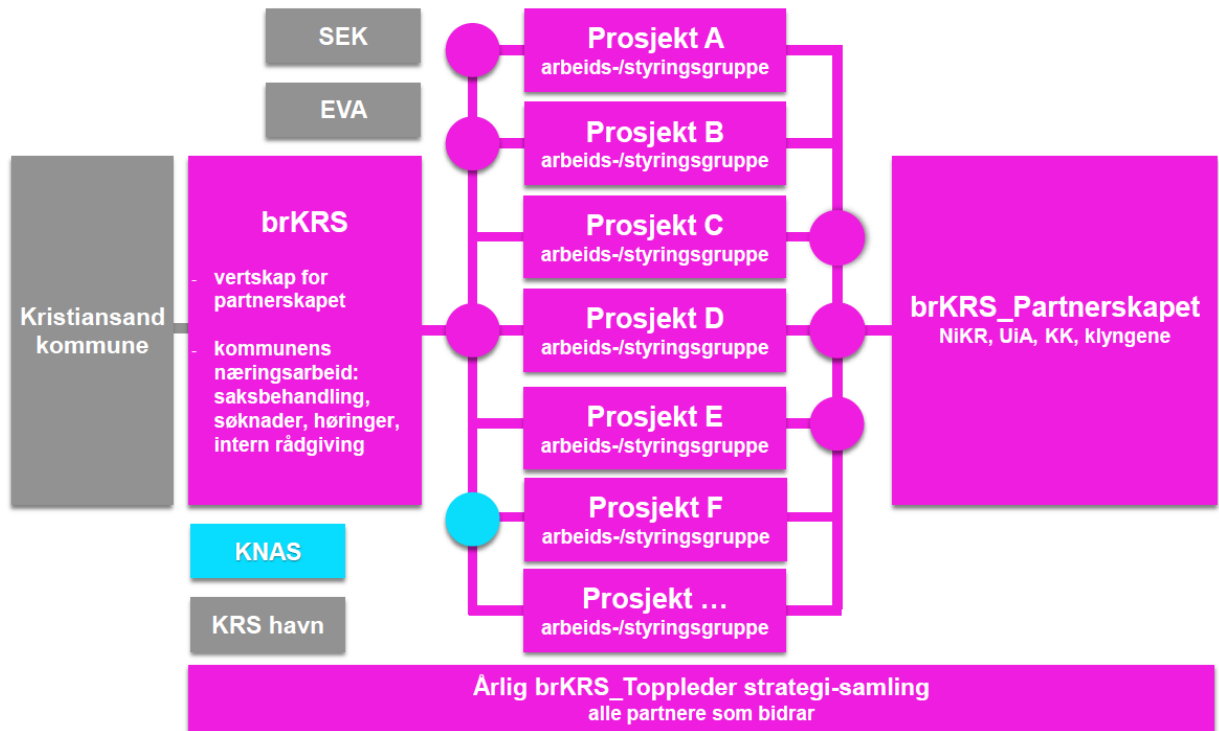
SEK

EVA

Kristiansand kommune

brKRS

- vertskap for partnerskapet

- kommunens næringsarbeid: saksbehandling, søknader, høringer, intern rådgiving

KNAS

KRS havn

Prosjekt A
arbeids-/styringsgruppe

Prosjekt B
arbeids-/styringsgruppe

Prosjekt C
arbeids-/styringsgruppe

Prosjekt D
arbeids-/styringsgruppe

Prosjekt E
arbeids-/styringsgruppe

Prosjekt F
arbeids-/styringsgruppe

Prosjekt …
arbeids-/styringsgruppe

brKRS_Partnerskapet
NiKR, UiA, KK, klyngene

Årlig brKRS_Toppleder strategi-samling
alle partnere som bidrar